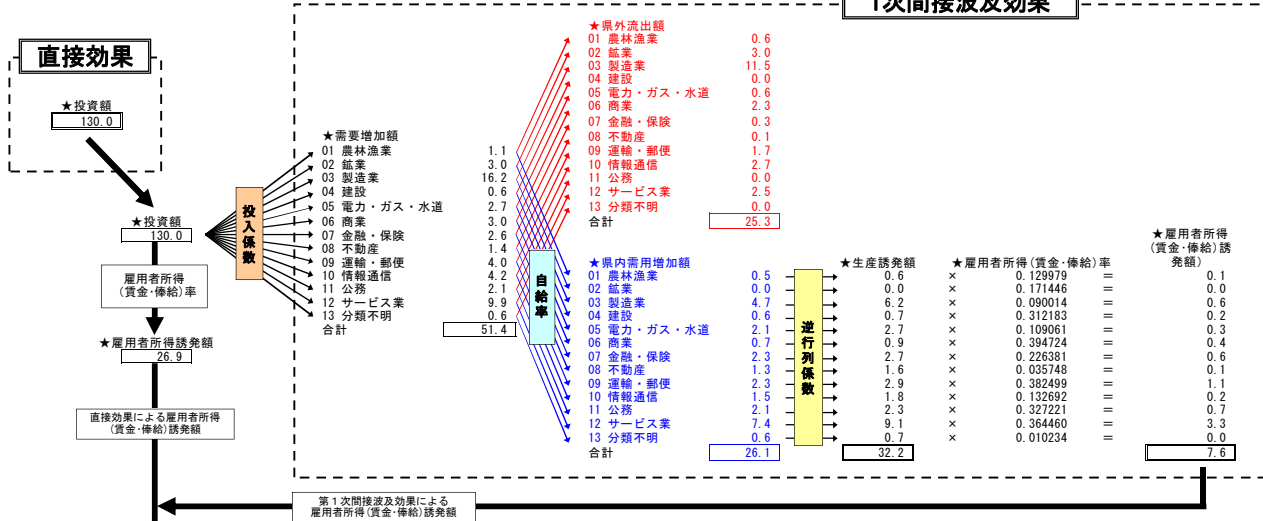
1次間接波及効果

直接効果

★投資額
130.0

★投資額
130.0

雇用者所得（賃金･俸給）率

★雇用者所得誘発額
26.9

直接効果による雇用者所得（賃金･俸給）誘発額

投入係数

★需要増加額
| | | |
|---|---|---|
| 01 | 農林漁業 | 1.1 |
| 02 | 鉱業 | 3.0 |
| 03 | 製造業 | 16.2 |
| 04 | 建設 | 0.6 |
| 05 | 電力・ガス・水道 | 2.7 |
| 06 | 商業 | 3.0 |
| 07 | 金融・保険 | 2.6 |
| 08 | 不動産 | 1.4 |
| 09 | 運輸・郵便 | 4.0 |
| 10 | 情報通信 | 4.2 |
| 11 | 公務 | 2.1 |
| 12 | サービス業 | 9.9 |
| 13 | 分類不明 | 0.6 |
| | 合計 | 51.4 |

★県外流出額
| | | |
|---|---|---|
| 01 | 農林漁業 | 0.6 |
| 02 | 鉱業 | 3.0 |
| 03 | 製造業 | 11.5 |
| 04 | 建設 | 0.0 |
| 05 | 電力・ガス・水道 | 0.6 |
| 06 | 商業 | 2.3 |
| 07 | 金融・保険 | 0.3 |
| 08 | 不動産 | 0.1 |
| 09 | 運輸・郵便 | 1.7 |
| 10 | 情報通信 | 2.7 |
| 11 | 公務 | 0.0 |
| 12 | サービス業 | 2.5 |
| 13 | 分類不明 | 0.0 |
| | 合計 | 25.3 |

自給率

逆行列係数

| ★県内需用増加額 | | | ★生産誘発額 | | ★雇用者所得（賃金・俸給）率 | | ★雇用者所得（賃金・俸給）誘発額） |
|---|---|---|---|---|---|---|---|
| 01 農林漁業 | 0.5 | | 0.6 | × | 0.129979 | = | 0.1 |
| 02 鉱業 | 0.0 | | 0.0 | × | 0.171446 | = | 0.0 |
| 03 製造業 | 4.7 | | 6.2 | × | 0.090014 | = | 0.6 |
| 04 建設 | 0.6 | | 0.7 | × | 0.312183 | = | 0.2 |
| 05 電力・ガス・水道 | 2.1 | | 2.7 | × | 0.109061 | = | 0.3 |
| 06 商業 | 0.7 | | 0.9 | × | 0.394724 | = | 0.4 |
| 07 金融・保険 | 2.3 | | 2.7 | × | 0.226381 | = | 0.6 |
| 08 不動産 | 1.3 | | 1.6 | × | 0.035748 | = | 0.1 |
| 09 運輸・郵便 | 2.3 | | 2.9 | × | 0.382499 | = | 1.1 |
| 10 情報通信 | 1.5 | | 1.8 | × | 0.132692 | = | 0.2 |
| 11 公務 | 2.1 | | 2.3 | × | 0.327221 | = | 0.7 |
| 12 サービス業 | 7.4 | | 9.1 | × | 0.364460 | = | 3.3 |
| 13 分類不明 | 0.6 | | 0.7 | × | 0.010234 | = | 0.0 |
| 合計 | 26.1 | | 32.2 | | | | 7.6 |

第１次間接波及効果による雇用者所得（賃金･俸給）誘発額